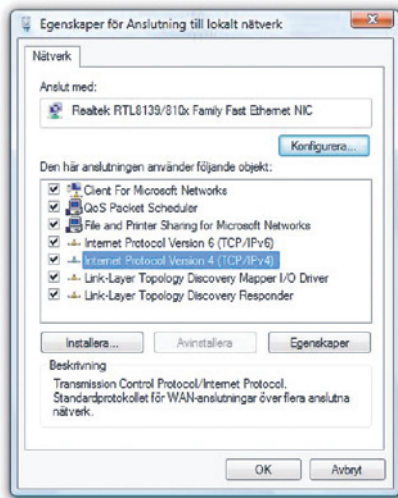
Egenskaper för Anslutning till lokalt nätverk

Nätverk

Anslut med:

Realtek RTL8139/810x Family Fast Ethernet NIC

Konfigurera...

Den här anslutningen använder följande objekt:

Client For Microsoft Networks
QoS Packet Scheduler
File and Printer Sharing for Microsoft Networks
Internet Protocol Version 6 (TCP/IPv6)
Internet Protocol Version 4 (TCP/IPv4)
Link-Layer Topology Discovery Mapper I/O Driver
Link-Layer Topology Discovery Responder

Installera...
Avinstallera
Egenskaper

Beskrivning
Transmission Control Protocol/Internet Protocol. Standardprotokollet för WAN-anslutningar över flera anslutna nätverk.

OK
Avbryt